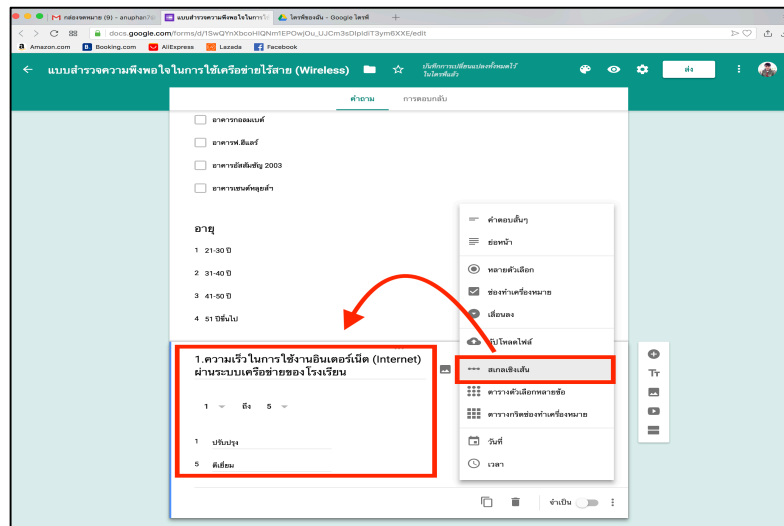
M กล่องจดหมาย (9) - anuphan
แบบสำรวจความพึงพอใจในการใ
ไดรฟ์ของฉัน - Google ไดรฟ์
+
docs.google.com/forms/d/1SwQYnXbcoHIQNm1EPOwjOu_UJCm3sDlpidiT3ym6XXE/edit
Amazon.com
Booking.com
AliExpress
Lazada
Facebook

แบบสำรวจความพึงพอใจในการใช้เครือข่ายไร้สาย (Wireless)
บันทึกการเปลี่ยนแปลงทั้งหมดไว้ในไดรฟ์แล้ว
ส่ง

คำถาม
การตอบกลับ

อาคารกออมเบต์
อาคารห์.อีแลร์
อาคารอัสสัมชัญ 2003
อาคารเซนต์หลุยส์ฯ

อายุ
1 21-30 ปี
2 31-40 ปี
3 41-50 ปี
4 51 ปีขึ้นไป

1.ความเร็วในการใช้งานอินเตอร์เน็ต (Internet) ผ่านระบบเครือข่ายของโรงเรียน
1 ถึง 5
1 ปรับปรุง
5 ดีเยี่ยม

คำตอบสั้นๆ
ย่อหน้า
หลายตัวเลือก
ช่องทำเครื่องหมาย
เลื่อนลง
อัปโหลดไฟล์
สเกลเชิงเส้น
ตารางตัวเลือกหลายข้อ
ตารางกริดช่องทำเครื่องหมาย
วันที่
เวลา

จำเป็น